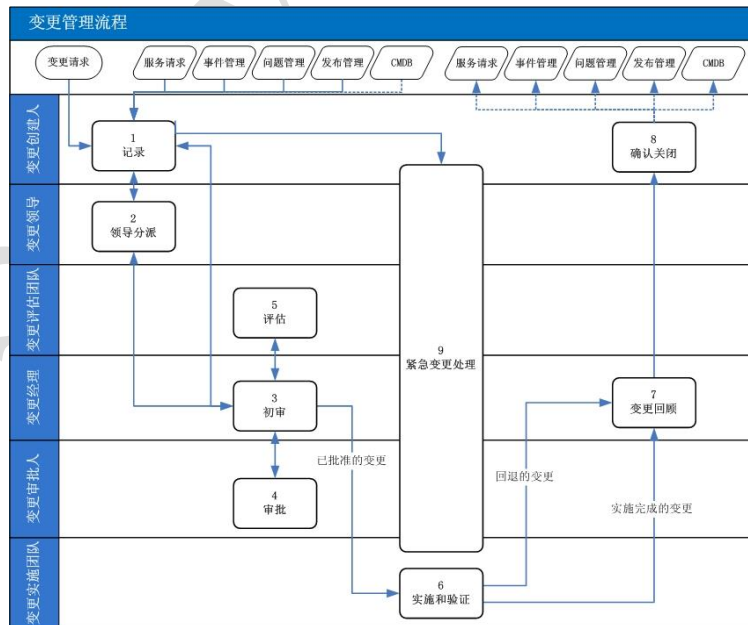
变更管理流程

变更请求
服务请求
事件管理
问题管理
发布管理
CMDB
服务请求
事件管理
问题管理
发布管理
CMDB

变更创建人
变更领导
变更评估团队
变更经理
变更审批人
变更实施团队

1
记录

2
领导分派

5
评估

3
初审

4
审批

9
紧急变更处理

8
确认关闭

7
变更回顾

6
实施和验证

已批准的变更
回退的变更
实施完成的变更